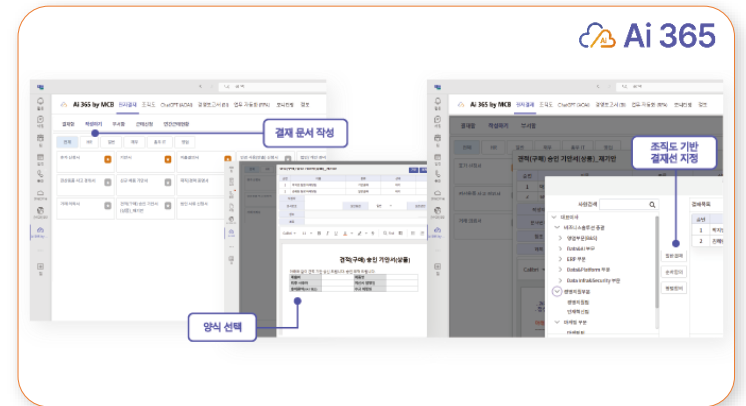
Ai 365

Ai 365 by MCB

결재 문서 작성

양식 선택

견적(구매) 승인 기안서(상품)

Ai 365 by MCB

조직도 기반 결재선 지정

견적(구매) 승인 기안서(상품), 제기안

Data&Platform 부문

Data Infra&Security 부문

경영지원부문

마케팅 부문